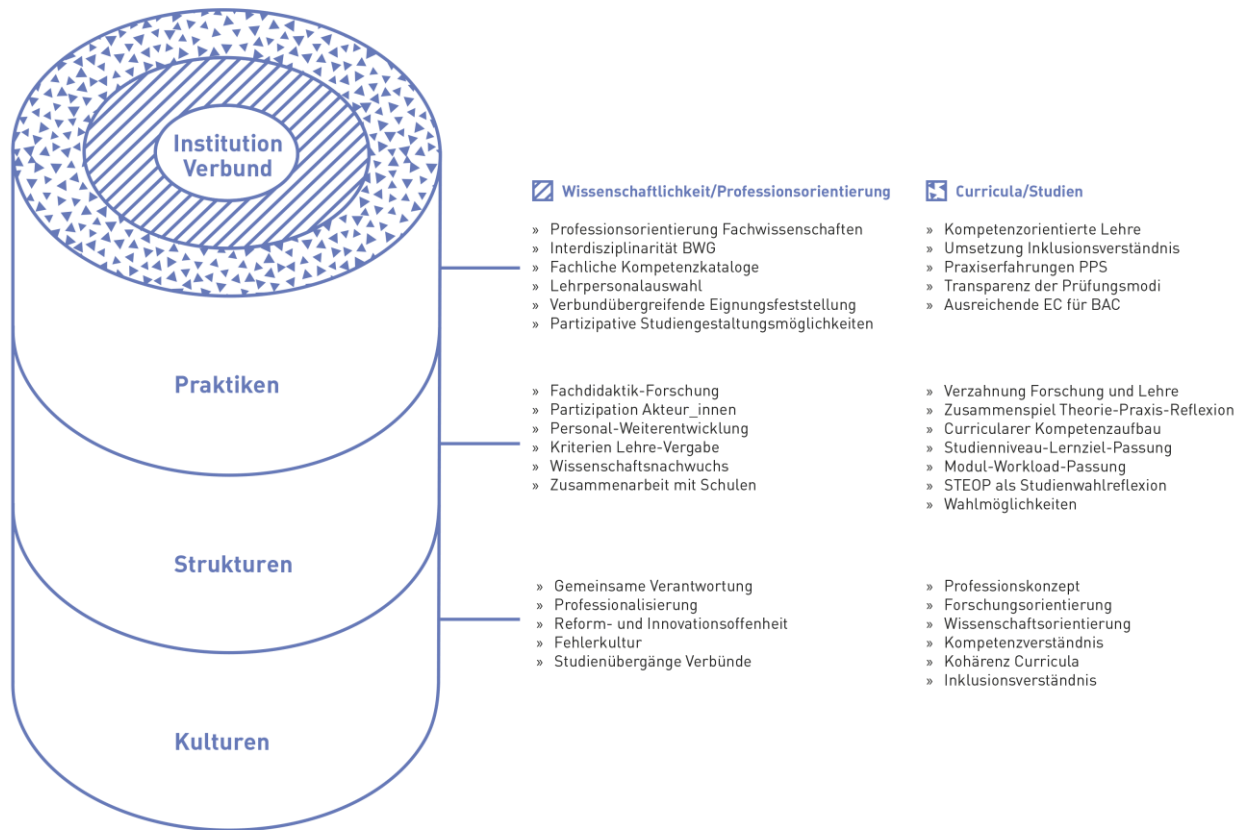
Institution Verbund

Praktiken

Strukturen

Kulturen

Wissenschaftlichkeit/Professionsorientierung

» Professionsorientierung Fachwissenschaften
» Interdisziplinarität BWG
» Fachliche Kompetenzkataloge
» Lehrpersonalauswahl
» Verbundübergreifende Eignungsfeststellung
» Partizipative Studiengestaltungsmöglichkeiten

» Fachdidaktik-Forschung
» Partizipation Akteur_innen
» Personal-Weiterentwicklung
» Kriterien Lehre-Vergabe
» Wissenschaftsnachwuchs
» Zusammenarbeit mit Schulen

» Gemeinsame Verantwortung
» Professionalisierung
» Reform- und Innovationsoffenheit
» Fehlerkultur
» Studienübergänge Verbünde

Curricula/Studien

» Kompetenzorientierte Lehre
» Umsetzung Inklusionsverständnis
» Praxiserfahrungen PPS
» Transparenz der Prüfungsmodi
» Ausreichende EC für BAC

» Verzahnung Forschung und Lehre
» Zusammenspiel Theorie-Praxis-Reflexion
» Curricularer Kompetenzaufbau
» Studienniveau-Lernziel-Passung
» Modul-Workload-Passung
» STEOP als Studienwahlreflexion
» Wahlmöglichkeiten

» Professionskonzept
» Forschungsorientierung
» Wissenschaftsorientierung
» Kompetenzverständnis
» Kohärenz Curricula
» Inklusionsverständnis